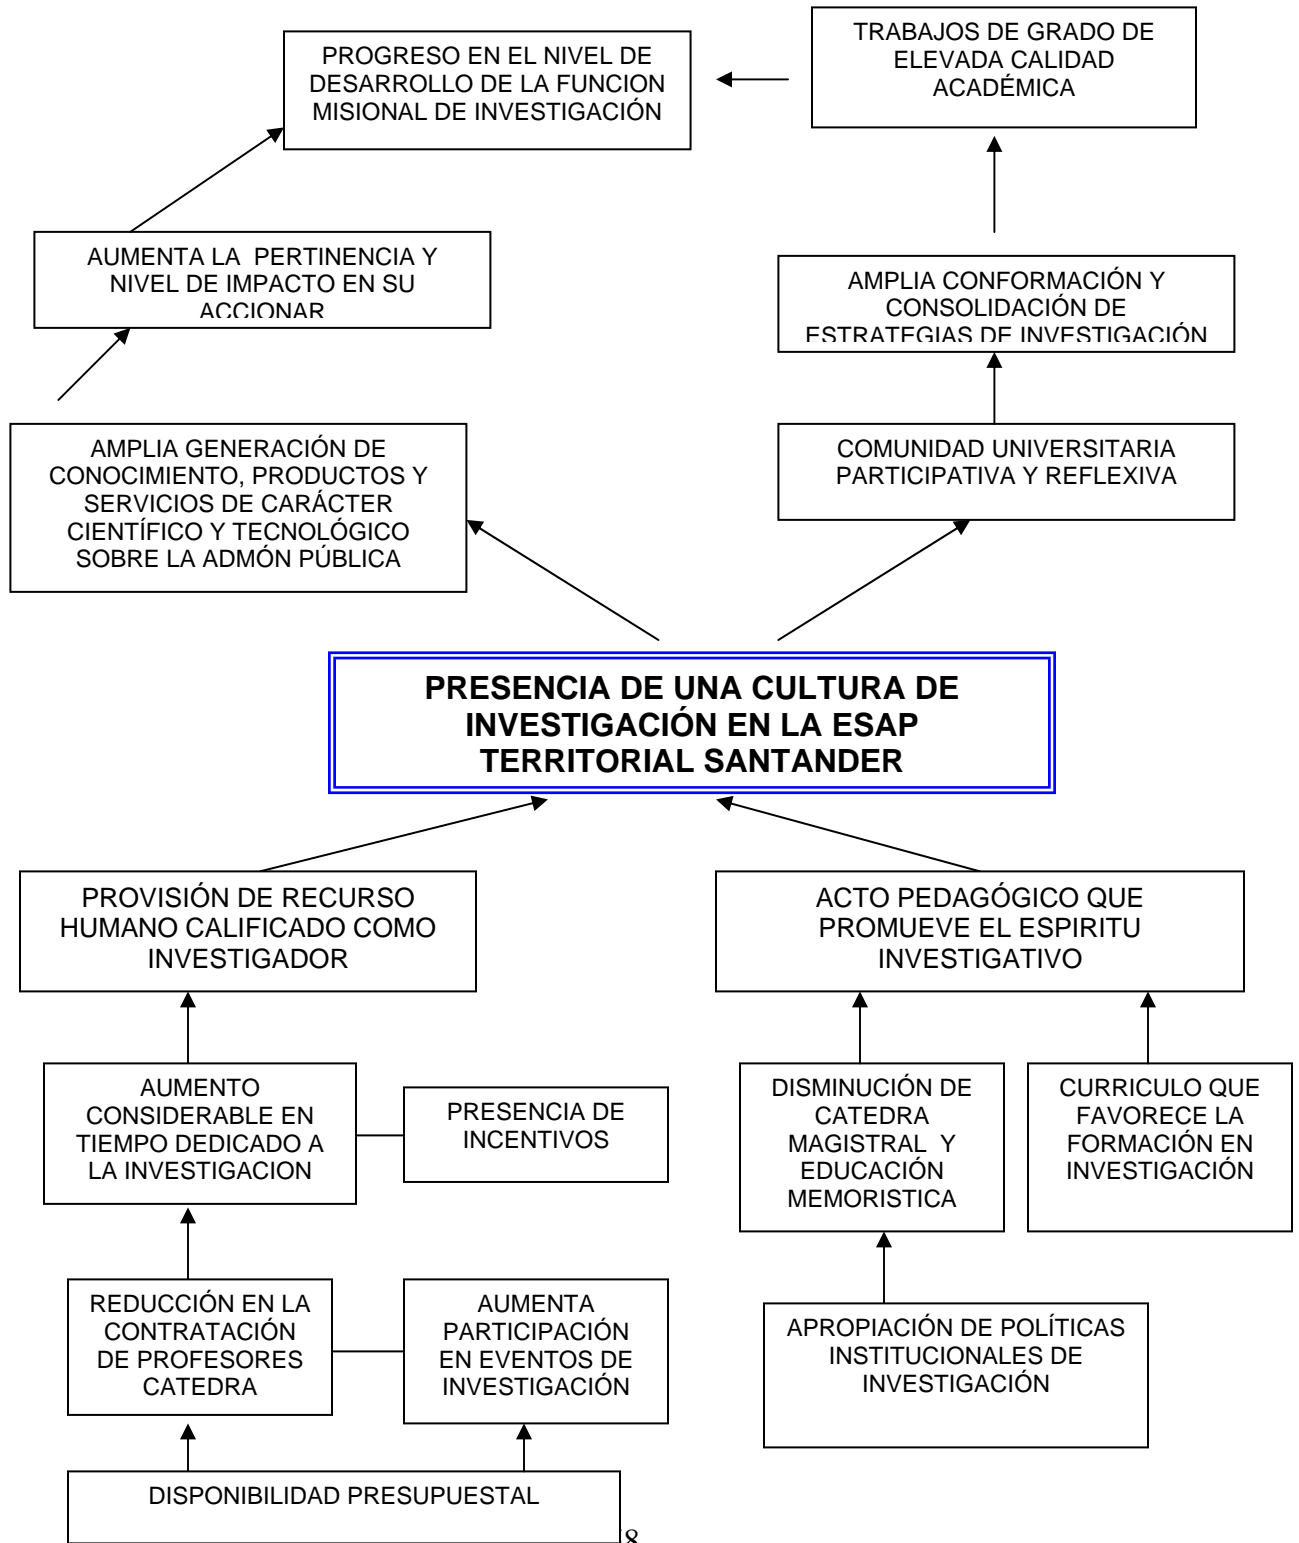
PROGRESO EN EL NIVEL DE DESARROLLO DE LA FUNCION MISIONAL DE INVESTIGACIÓN

TRABAJOS DE GRADO DE ELEVADA CALIDAD ACADÉMICA

AUMENTA LA PERTINENCIA Y NIVEL DE IMPACTO EN SU ACCIONAR

AMPLIA CONFORMACIÓN Y CONSOLIDACIÓN DE ESTRATEGIAS DE INVESTIGACIÓN

AMPLIA GENERACIÓN DE CONOCIMIENTO, PRODUCTOS Y SERVICIOS DE CARÁCTER CIENTÍFICO Y TECNOLÓGICO SOBRE LA ADMÓN PÚBLICA

COMUNIDAD UNIVERSITARIA PARTICIPATIVA Y REFLEXIVA

PRESENCIA DE UNA CULTURA DE INVESTIGACIÓN EN LA ESAP TERRITORIAL SANTANDER

PROVISIÓN DE RECURSO HUMANO CALIFICADO COMO INVESTIGADOR

ACTO PEDAGÓGICO QUE PROMUEVE EL ESPIRITU INVESTIGATIVO

AUMENTO CONSIDERABLE EN TIEMPO DEDICADO A LA INVESTIGACION

PRESENCIA DE INCENTIVOS

DISMINUCIÓN DE CATEDRA MAGISTRAL Y EDUCACIÓN MEMORISTICA

CURRICULO QUE FAVORECE LA FORMACIÓN EN INVESTIGACIÓN

REDUCCIÓN EN LA CONTRATACIÓN DE PROFESORES CATEDRA

AUMENTA PARTICIPACIÓN EN EVENTOS DE INVESTIGACIÓN

APROPIACIÓN DE POLÍTICAS INSTITUCIONALES DE INVESTIGACIÓN

DISPONIBILIDAD PRESUPUESTAL

8